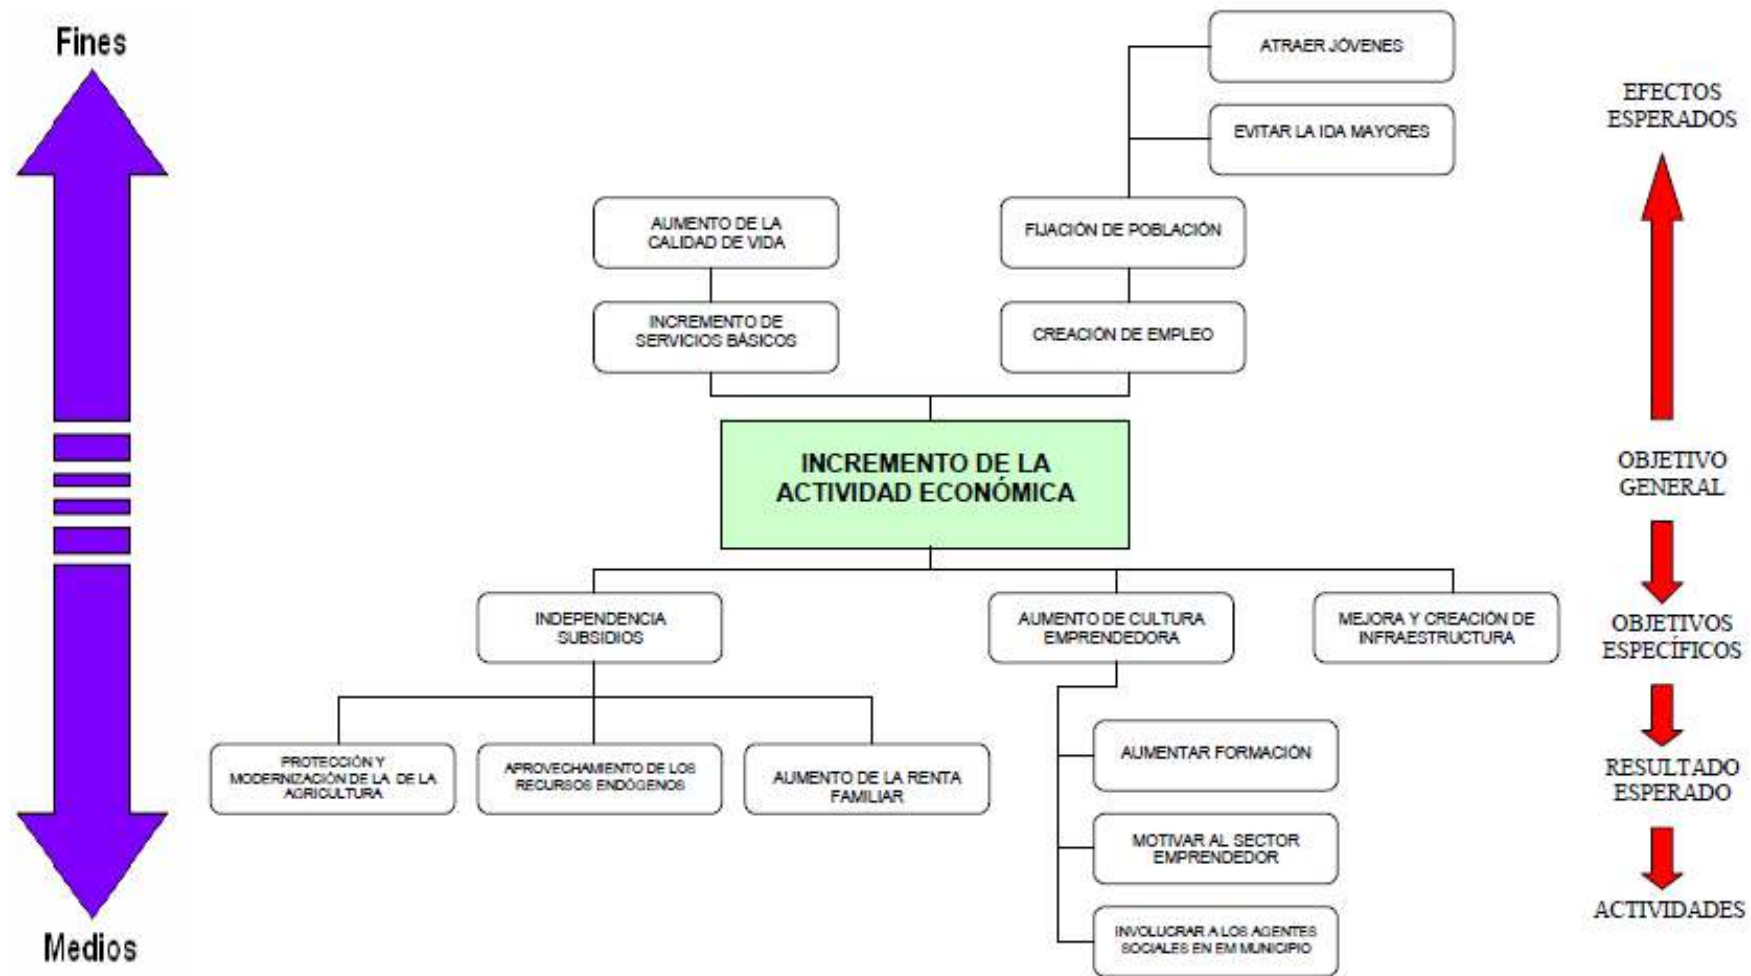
Fines

ATRAER JÓVENES

EVITAR LA IDA MAYORES

EFECTOS ESPERADOS

AUMENTO DE LA CALIDAD DE VIDA

FIJACIÓN DE POBLACIÓN

INCREMENTO DE SERVICIOS BÁSICOS

CREACIÓN DE EMPLEO

INCREMENTO DE LA ACTIVIDAD ECONÓMICA

OBJETIVO GENERAL

INDEPENDENCIA SUBSIDIOS

AUMENTO DE CULTURA EMPRENDEDORA

MEJORA Y CREACIÓN DE INFRAESTRUCTURA

OBJETIVOS ESPECÍFICOS

PROTECCIÓN Y MODERNIZACIÓN DE LA DE LA AGRICULTURA

APROVECHAMIENTO DE LOS RECURSOS ENDÓGENOS

AUMENTO DE LA RENTA FAMILIAR

AUMENTAR FORMACIÓN

RESULTADO ESPERADO

MOTIVAR AL SECTOR EMPRENDEDOR

INVOLUCRAR A LOS AGENTES SOCIALES EN EM MUNICIPIO

ACTIVIDADES

Medios